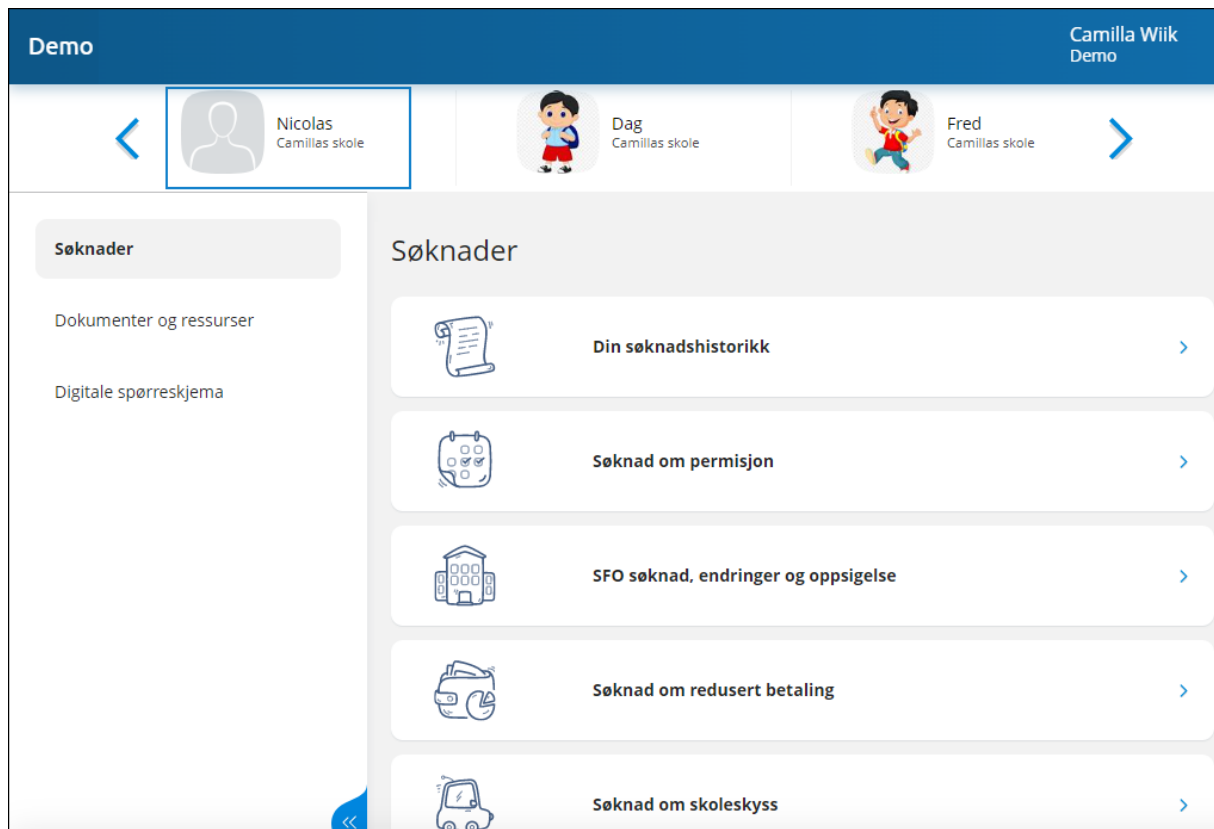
Demo

Camilla Wiik
Demo

Nicolas
Camillas skole

Dag
Camillas skole

Fred
Camillas skole

Søknader

Dokumenter og ressurser

Digitale spørreskjema

Søknader

Din søknadshistorikk

Søknad om permisjon

SFO søknad, endringer og oppsigelse

Søknad om redusert betaling

Søknad om skoleskyss

«